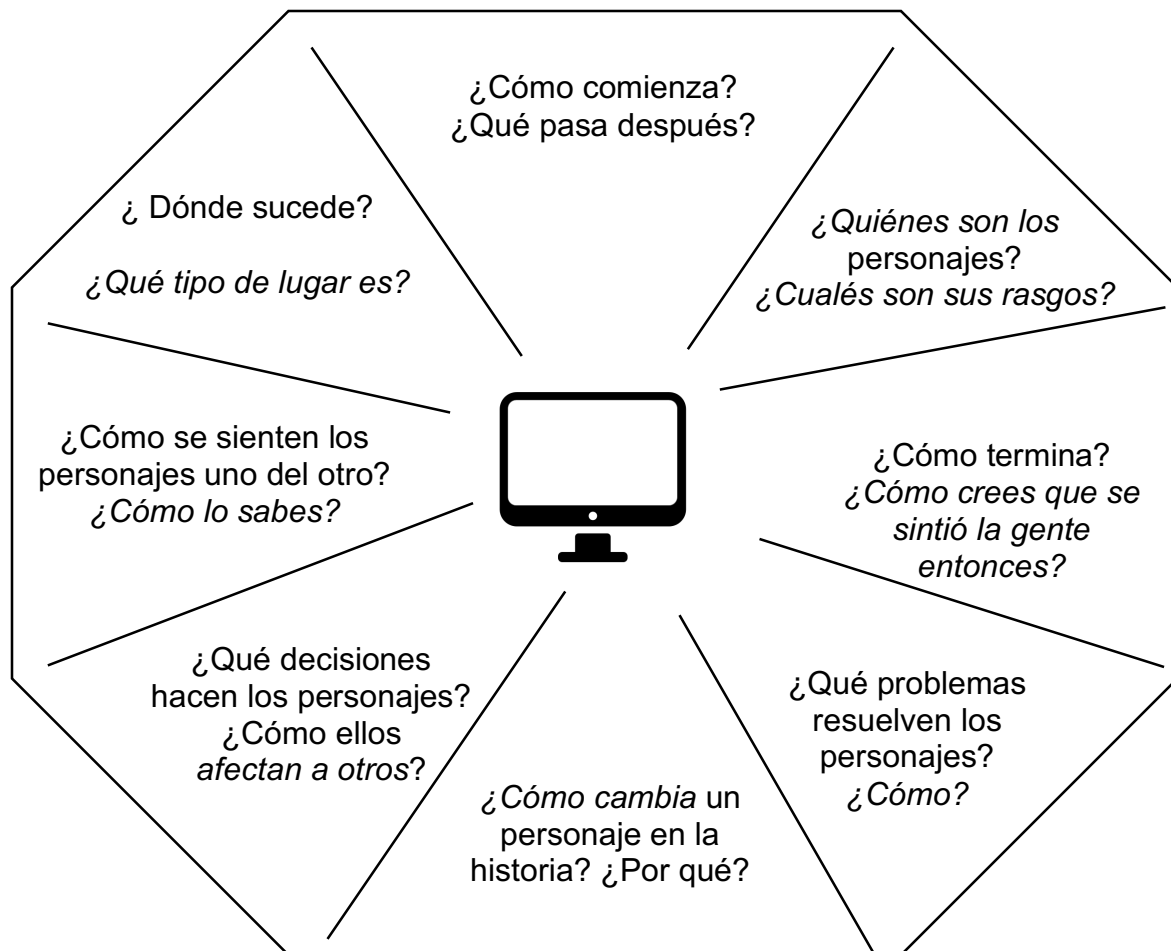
¿Cómo comienza?
¿Qué pasa después?

¿Quiénes son los personajes?
¿Cualés son sus rasgos?

¿Cómo termina?
¿Cómo crees que se sintió la gente entonces?

¿Qué problemas resuelven los personajes?
¿Cómo?

¿Cómo cambia un personaje en la historia? ¿Por qué?

¿Qué decisiones hacen los personajes?
¿Cómo ellos afectan a otros?

¿Cómo se sienten los personajes uno del otro?
¿Cómo lo sabes?

¿ Dónde sucede?

¿Qué tipo de lugar es?